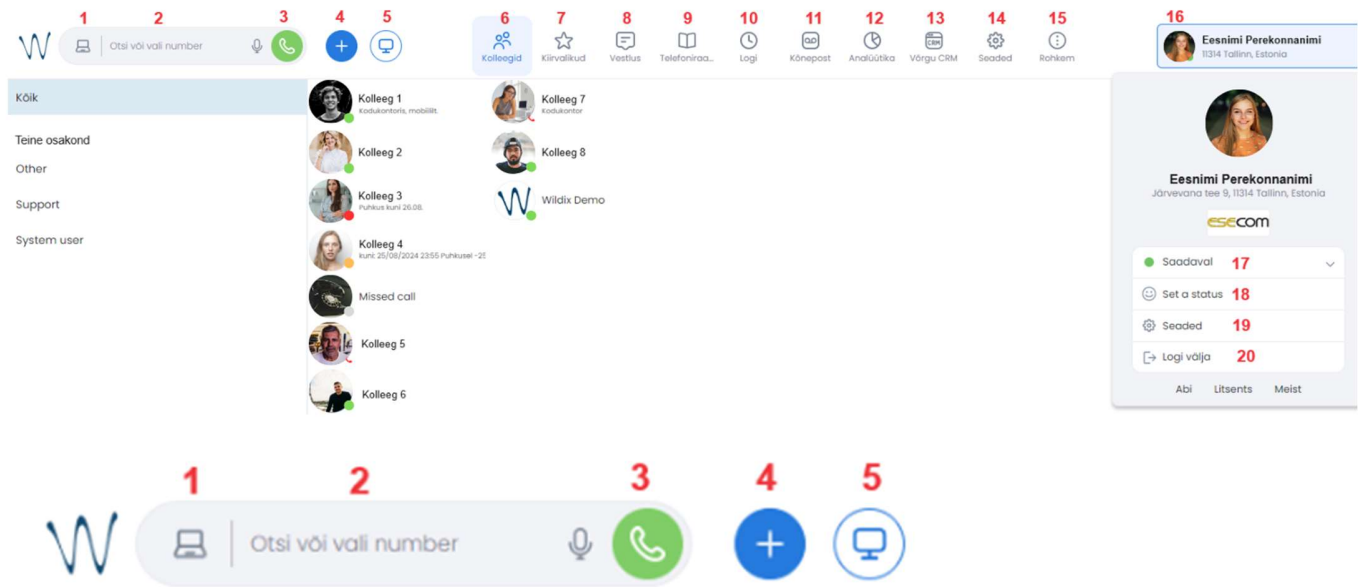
1 2 3 4 5 6 7 8 9 10 11 12 13 14 15 16

Otsi või vali number

Kolleegid Kiirvalikud Vestlus Telefoniraa... Logi Kõnepost Analüütika Võrgu CRM Seaded Rohkem

Eesnimi Perekonnanimi
11314 Tallinn, Estonia

Kõik

Teine osakond

Other

Support

System user

Kolleeg 1
Kodukontoris, mobiilit

Kolleeg 2

Kolleeg 3
Puhkus kuni 26.08.

Kolleeg 4
kuni: 25/08/2024 23:55 Puhkusel -2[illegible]

Missed call

Kolleeg 5

Kolleeg 6

Kolleeg 7
Kodukontor

Kolleeg 8

Wildix Demo

Eesnimi Perekonnanimi
Järvevana tee 9, 11314 Tallinn, Estonia

esecom

Saadaval 17

Set a status 18

Seaded 19

Logi välja 20

Abi Litsents Meist

1 2 3 4 5

Otsi või vali number